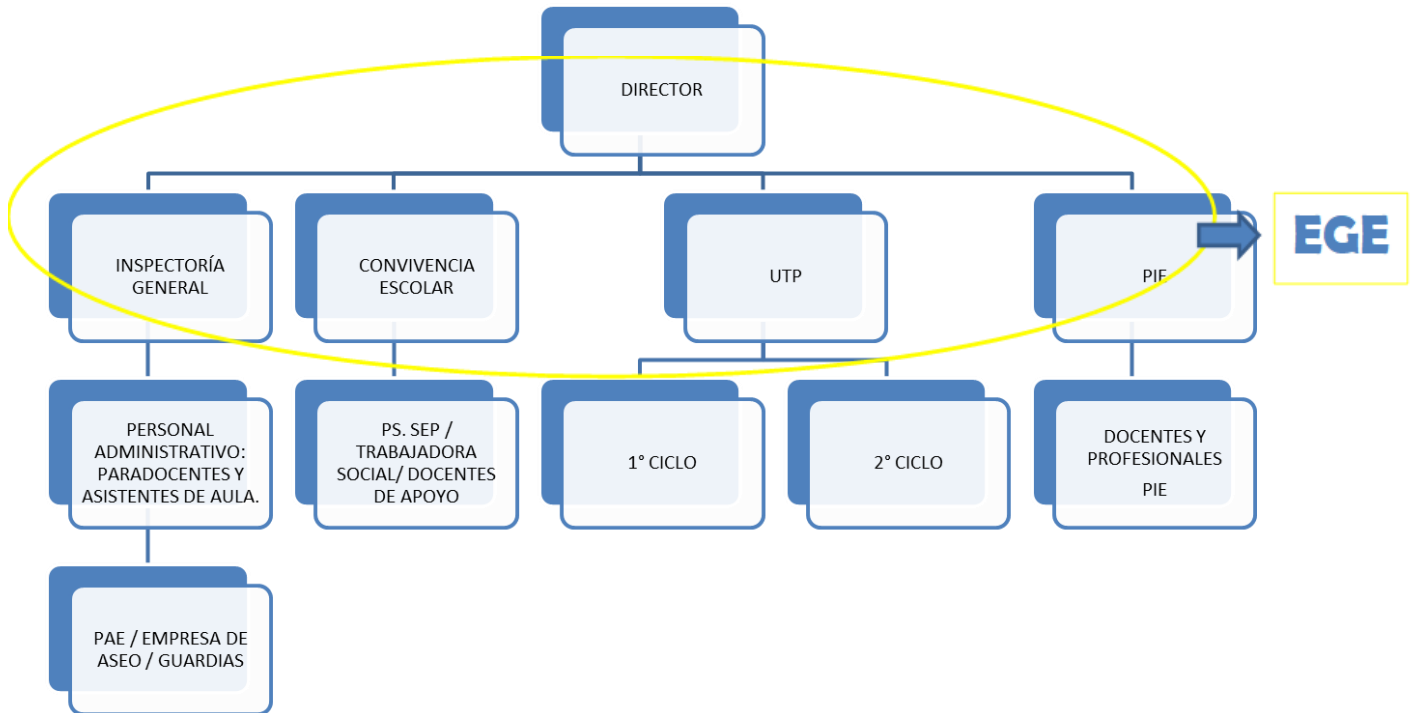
DIRECTOR

INSPECTORÍA GENERAL

CONVIVENCIA ESCOLAR

UTP

PIE

EGE

PERSONAL ADMINISTRATIVO: PARADOCENTES Y ASISTENTES DE AULA.

PS. SEP / TRABAJADORA SOCIAL/ DOCENTES DE APOYO

1° CICLO

2° CICLO

DOCENTES Y PROFESIONALES PIE

PAE / EMPRESA DE ASEO / GUARDIAS